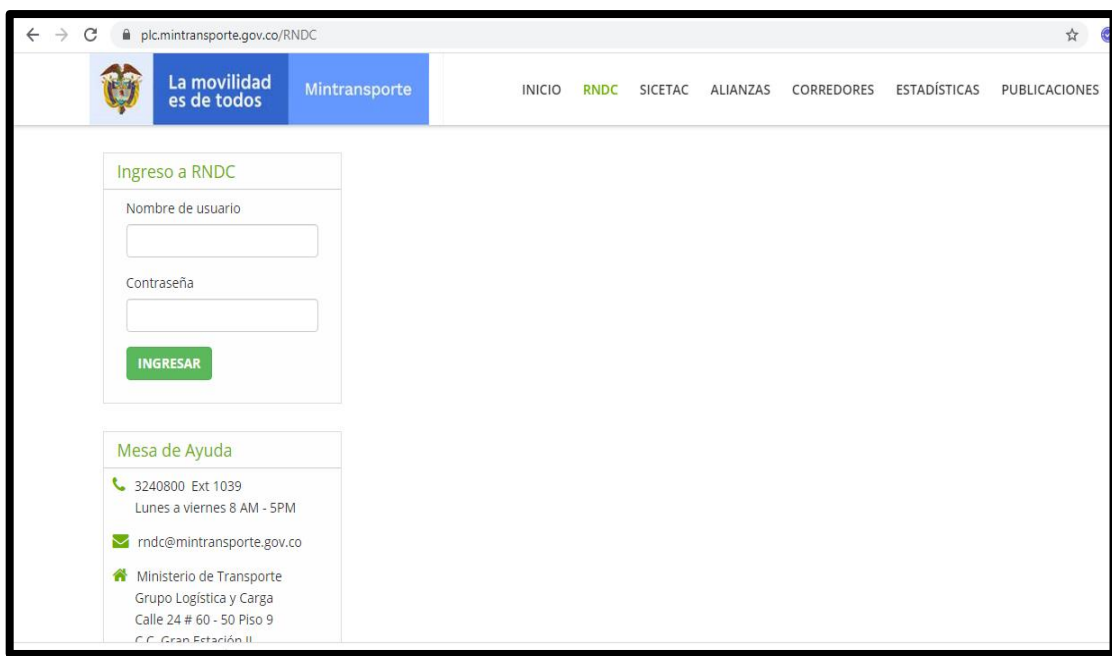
plc.mintransporte.gov.co/RNDC

La movilidad es de todos

Mintransporte

INICIO RNDC SICETAC ALIANZAS CORREDORES ESTADÍSTICAS PUBLICACIONES

Ingreso a RNDC

Nombre de usuario

Contraseña

INGRESAR

Mesa de Ayuda

3240800 Ext 1039
Lunes a viernes 8 AM - 5PM

rndc@mintransporte.gov.co

Ministerio de Transporte
Grupo Logística y Carga
Calle 24 # 60 - 50 Piso 9
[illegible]